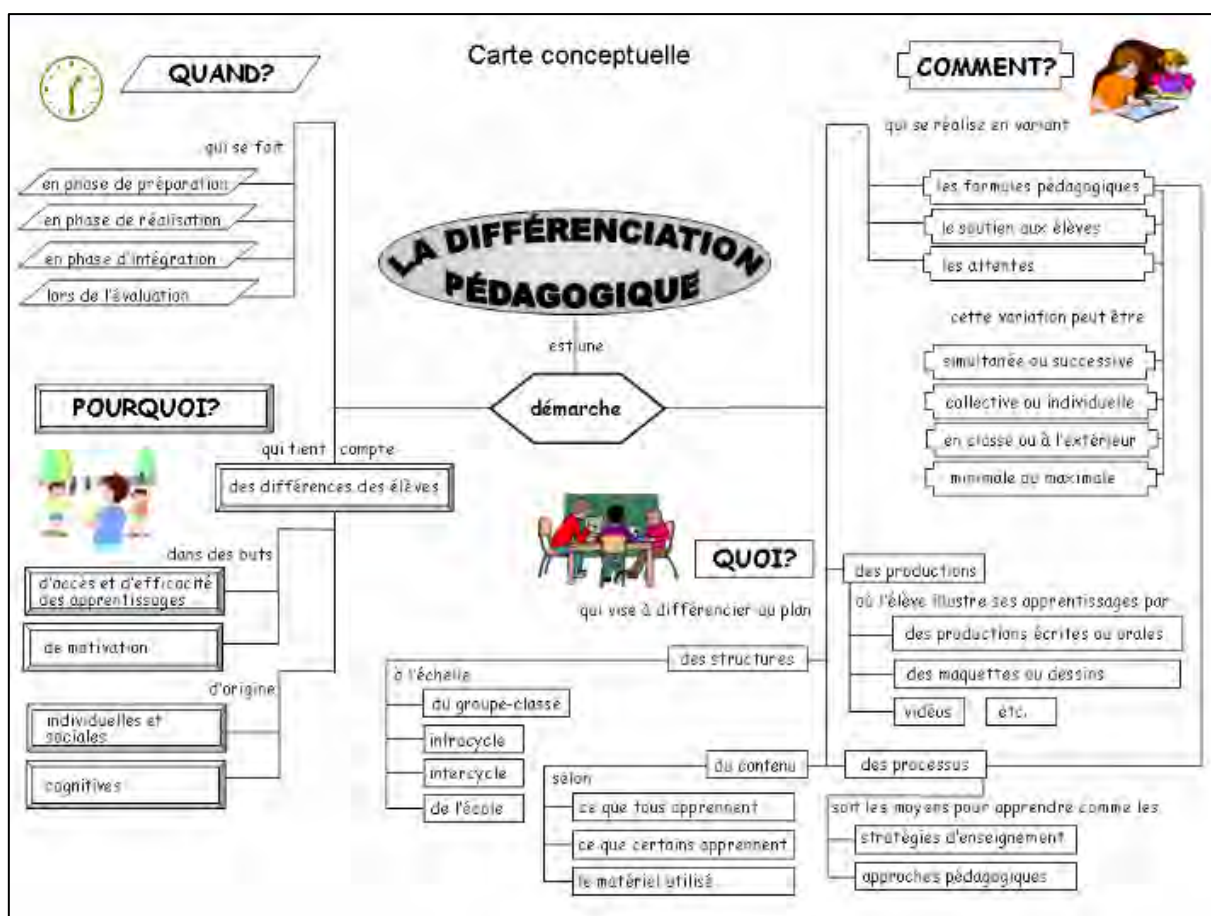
Carte conceptuelle

QUAND?

qui se fait

en phase de préparation

en phase de réalisation

en phase d'intégration

lors de l'évaluation

LA DIFFÉRENCIATION PÉDAGOGIQUE

est une

démarche

COMMENT?

qui se réalise en variant

les formules pédagogiques

le soutien aux élèves

les attentes

cette variation peut être

simultanée ou successive

collective ou individuelle

en classe ou à l'extérieur

minimale ou maximale

POURQUOI?

qui tient compte

des différences des élèves

dans des buts

d'accès et d'efficacité des apprentissages

de motivation

d'origine

individuelles et sociales

cognitives

QUOI?

qui vise à différencier au plan

des productions

où l'élève illustre ses apprentissages par

des productions écrites ou orales

des maquettes ou dessins

vidéos

etc.

des structures

à l'échelle

du groupe-classe

intracycle

intercycle

de l'école

du contenu

selon

ce que tous apprennent

ce que certains apprennent

le matériel utilisé

des processus

soit les moyens pour apprendre comme les

stratégies d'enseignement

approches pédagogiques